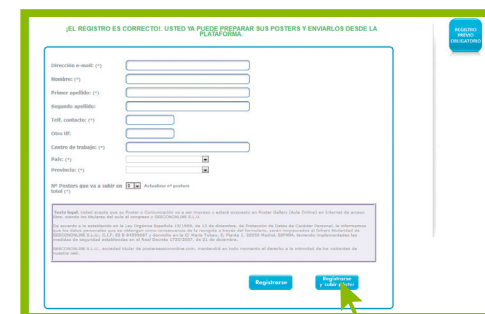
¡EL REGISTRO ES CORRECTO!. USTED YA PUEDE PREPARAR SUS POSTERS Y ENVIARLOS DESDE LA PLATAFORMA.

REGISTRO PREVIO OBLIGATORIO

Dirección e-mail: (*)

Nombre: (*)

Primer apellido: (*)

Segundo apellido:

Telf. contacto: (*)

Otro tlf:

Centro de trabajo: (*)

País: (*)

Provincia: (*)

Nº Posters que va a subir en total (*) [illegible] Actualizar nº posters

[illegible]

Registrarse

Registrarse y subir poster